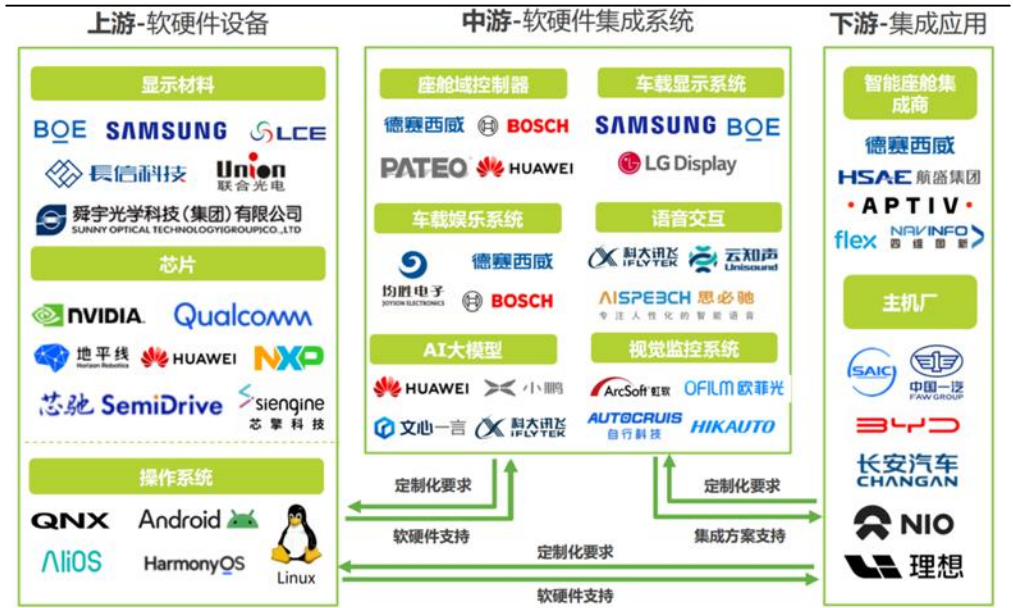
上游-软硬件设备

显示材料

BOE SAMSUNG LCE

長信科技 Union 联合光电

舜宇光学科技（集团）有限公司 SUNNY OPTICAL TECHNOLOGY(GROUP)CO.,LTD

芯片

NVIDIA. Qualcomm

地平线 Horizon Robotics HUAWEI NXP

芯驰 SemiDrive siengine 芯擎科技

操作系统

QNX Android

AliOS HarmonyOS Linux

中游-软硬件集成系统

座舱域控制器

德赛西威 BOSCH

PATEO HUAWEI

车载显示系统

SAMSUNG BOE

LG Display

车载娱乐系统

德赛西威

均胜电子 JOYSON ELECTRONICS BOSCH

语音交互

科大讯飞 IFLYTEK 云知声 Unisound

AISPEECH 思必驰 专注人性化的智能语音

AI大模型

HUAWEI 小鹏

文心一言 科大讯飞 IFLYTEK

视觉监控系统

ArcSoft虹软 OFILM欧菲光

AUTOCRUIS 自行科技 HIKAUTO

下游-集成应用

智能座舱集成商

德赛西威

HSAE 航盛集团

APTIV

flex NAVINFO 四维图新

主机厂

SAIC 中国一汽 FAW GROUP

BYD

长安汽车 CHANGAN

NIO

理想

定制化要求

软硬件支持

定制化要求

集成方案支持

定制化要求

软硬件支持